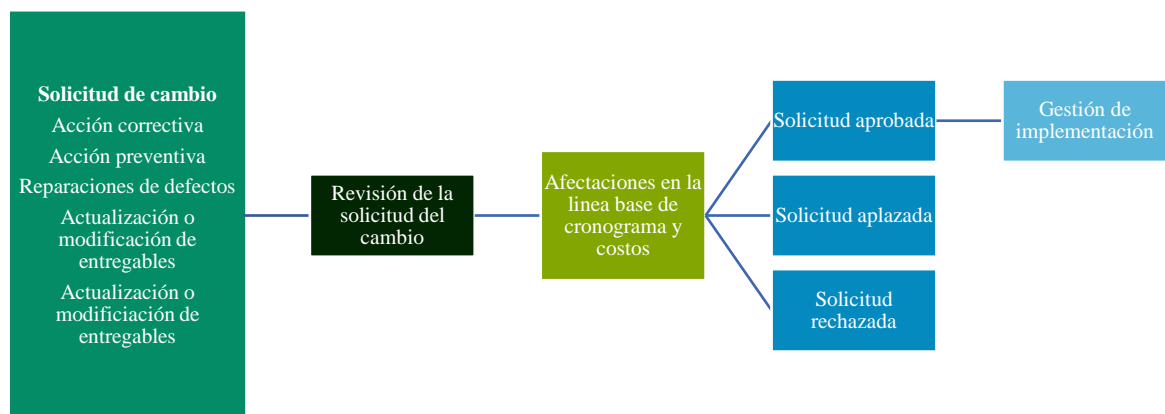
Solicitud de cambio
Acción correctiva
Acción preventiva
Reparaciones de defectos
Actualización o modificación de entregables
Actualización o modificiación de entregables

Revisión de la solicitud del cambio

Afectaciones en la linea base de cronograma y costos

Solicitud aprobada

Gestión de implementación

Solicitud aplazada

Solicitud rechazada